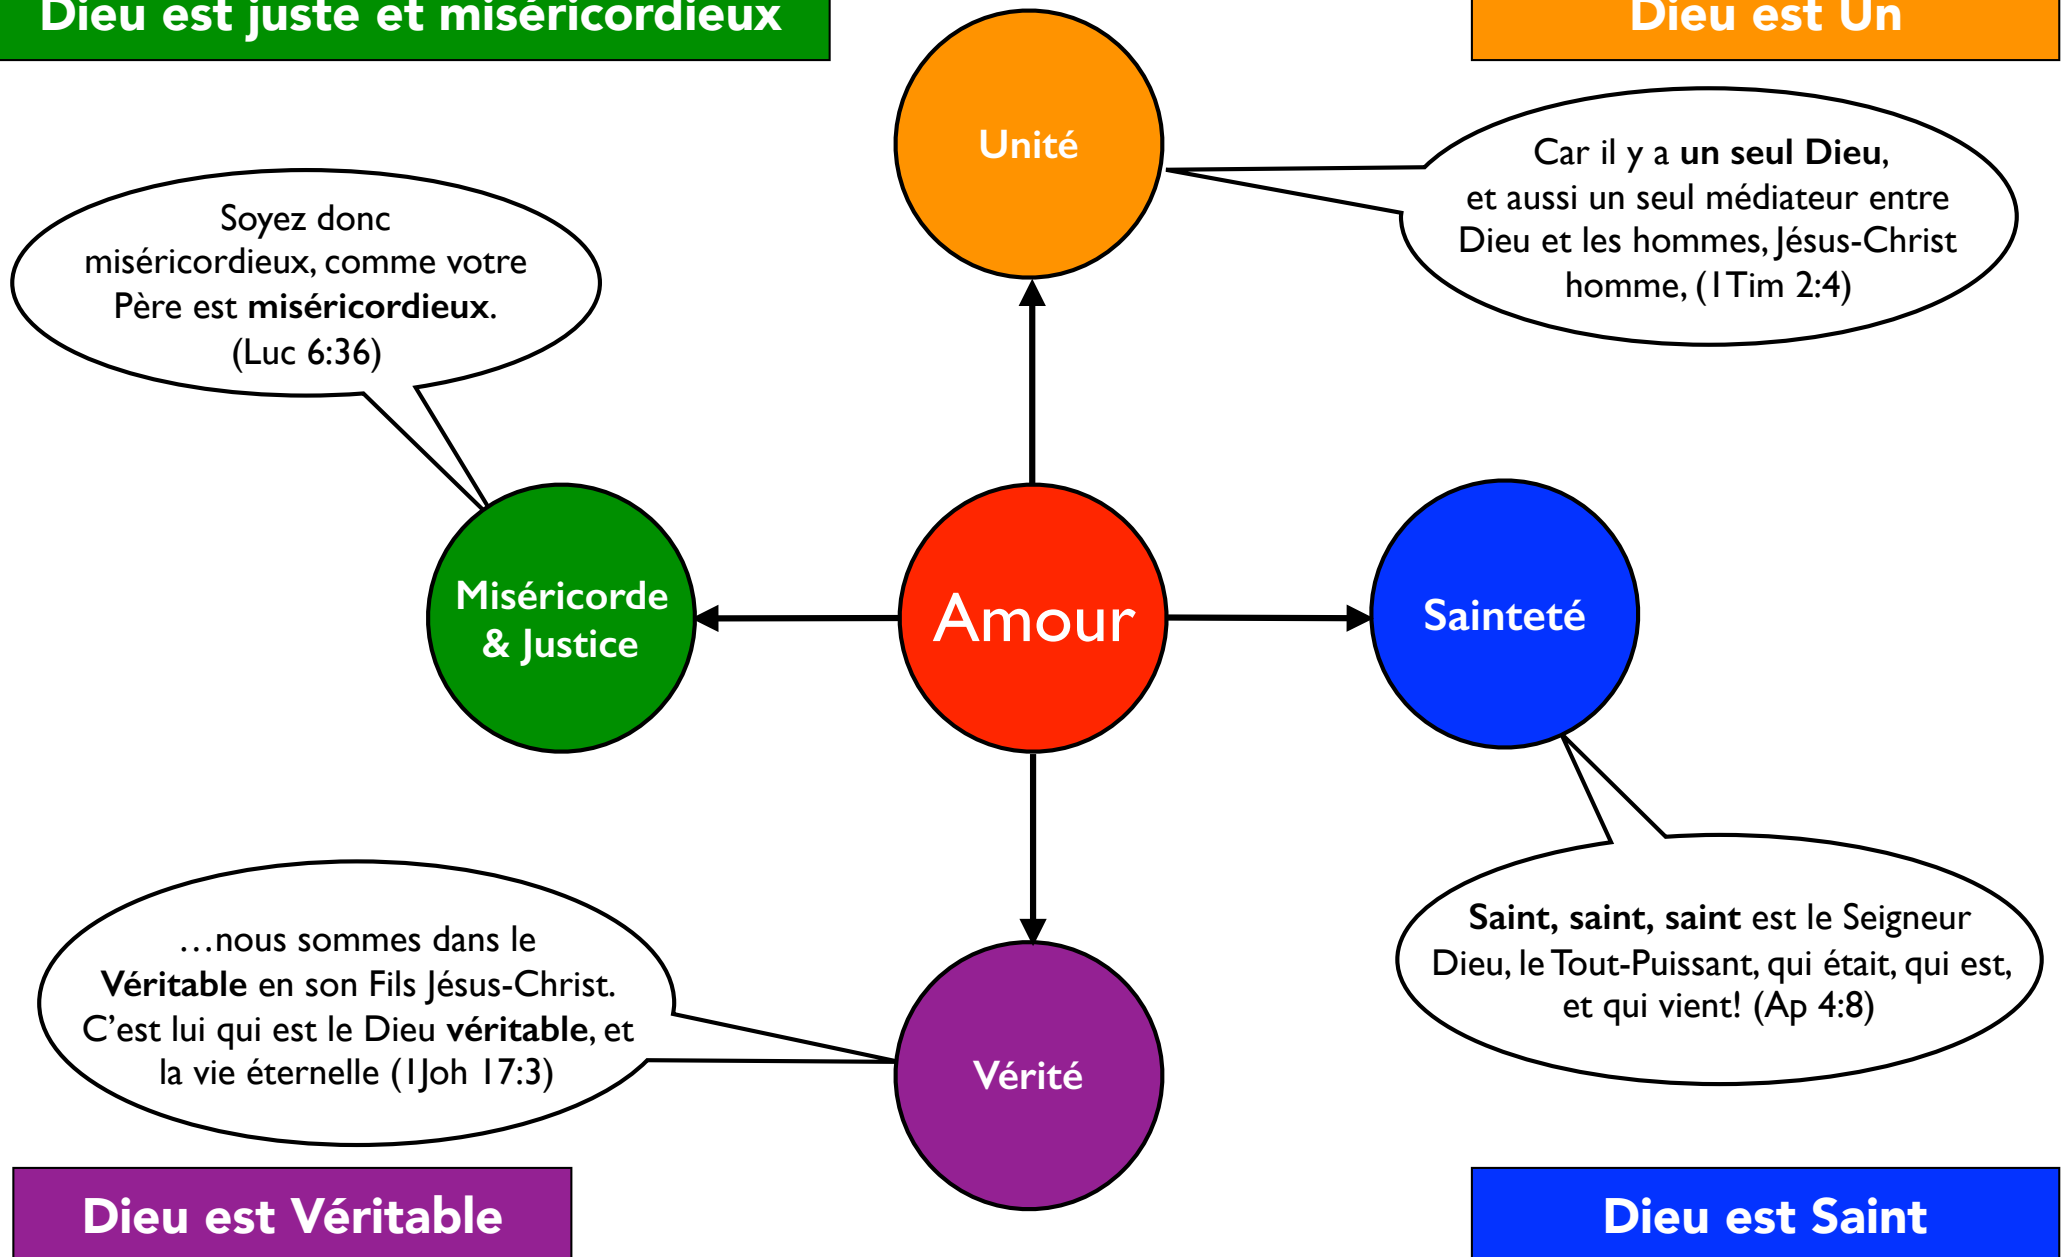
Dieu est juste et miséricordieux

Dieu est Un

Unité

Car il y a **un seul Dieu**, et aussi un seul médiateur entre Dieu et les hommes, Jésus-Christ homme, (1Tim 2:4)

Soyez donc miséricordieux, comme votre Père est **miséricordieux**. (Luc 6:36)

Miséricorde & Justice

Amour

Sainteté

**Saint, saint, saint** est le Seigneur Dieu, le Tout-Puissant, qui était, qui est, et qui vient! (Ap 4:8)

…nous sommes dans le **Véritable** en son Fils Jésus-Christ. C'est lui qui est le Dieu **véritable**, et la vie éternelle (1Joh 17:3)

Vérité

Dieu est Véritable

Dieu est Saint